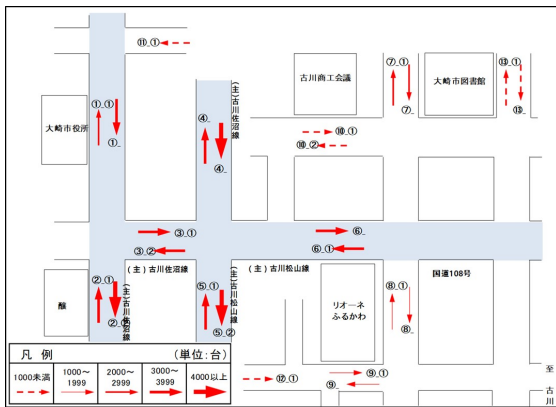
⑪.①

古川商工会議

⑦.①

⑦.

大崎市図書館

⑬.①

⑬.

大崎市役所

①.①

①.

(主)古川佐沼線

④.

④.

⑩.①

⑩.②

⑥.

③.①

③.②

⑥.①

②.①

②.

(主)古川佐沼線

(主)古川佐沼線

⑤.①

(主)古川松山線

(主)古川松山線

⑤.②

国道108号

⑧.①

⑧.

醸

リオーネ
ふるかわ

凡例 (単位:台)

| 1000未満 | 1000～1999 | 2000～2999 | 3000～3999 | 4000以上 |
|---|---|---|---|---|

⑫.①

⑨.①

⑨.

至

古川